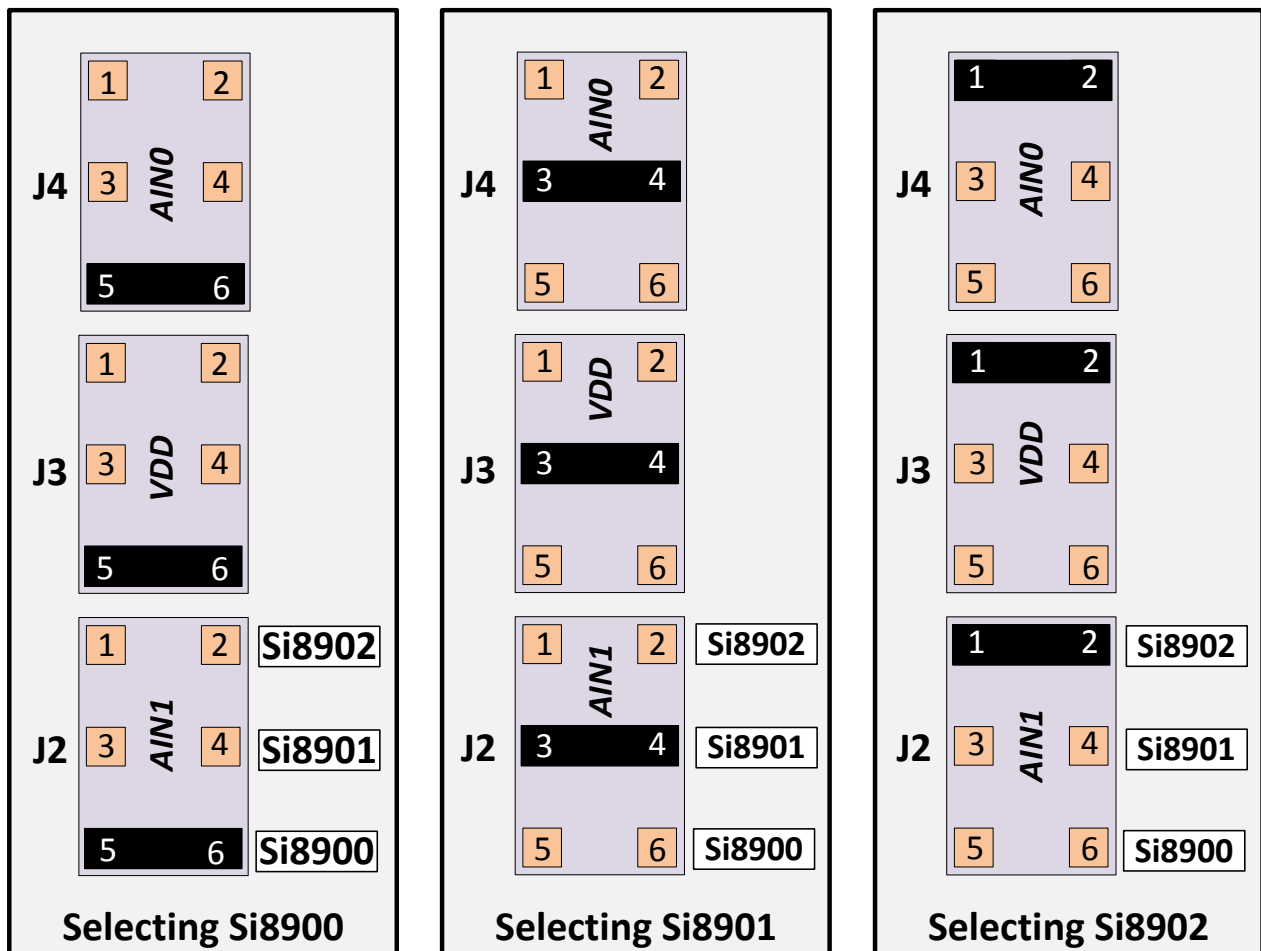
J4
1 2
3 AIN0 4
5 6

J3
1 2
3 VDD 4
5 6

J2
1 2 Si8902
3 AIN1 4 Si8901
5 6 Si8900

Selecting Si8900

J4
1 2
AIN0
3 4
5 6

J3
1 2
VDD
3 4
5 6

J2
1 2 Si8902
AIN1
3 4 Si8901
5 6 Si8900

Selecting Si8901

J4
1 2
3 AIN0 4
5 6

J3
1 2
3 VDD 4
5 6

J2
1 2 Si8902
3 AIN1 4 Si8901
5 6 Si8900

Selecting Si8902